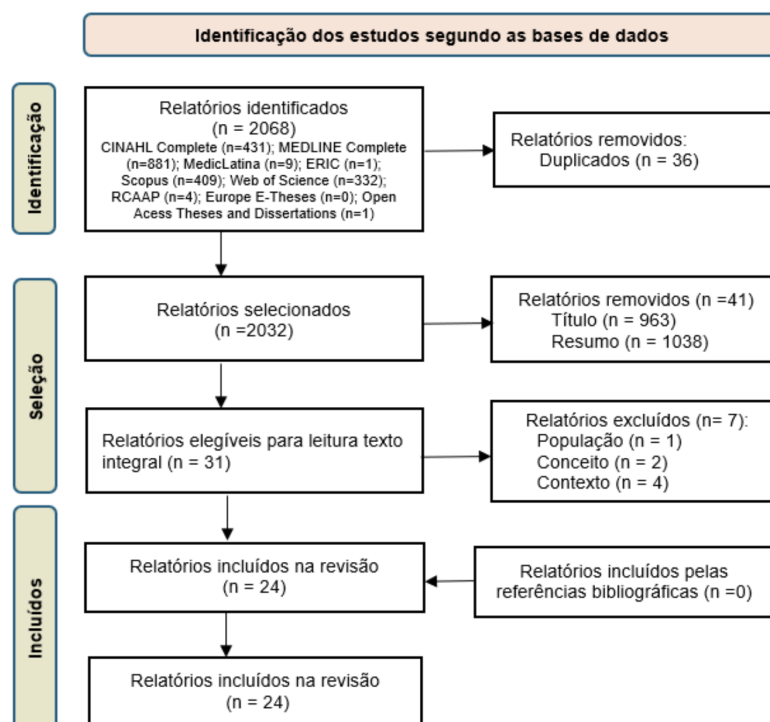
Identificação dos estudos segundo as bases de dados

Identificação

Relatórios identificados
(n = 2068)
CINAHL Complete (n=431); MEDLINE Complete (n=881); MedicLatina (n=9); ERIC (n=1); Scopus (n=409); Web of Science (n=332); RCAAP (n=4); Europe E-Theses (n=0); Open Acess Theses and Dissertations (n=1)

Relatórios removidos:
Duplicados (n = 36)

Seleção

Relatórios selecionados
(n =2032)

Relatórios removidos (n =41)
Título (n = 963)
Resumo (n = 1038)

Relatórios elegíveis para leitura texto integral (n = 31)

Relatórios excluídos (n= 7):
População (n = 1)
Conceito (n = 2)
Contexto (n = 4)

Incluídos

Relatórios incluídos na revisão
(n = 24)

Relatórios incluídos pelas referências bibliográficas (n =0)

Relatórios incluídos na revisão
(n = 24)